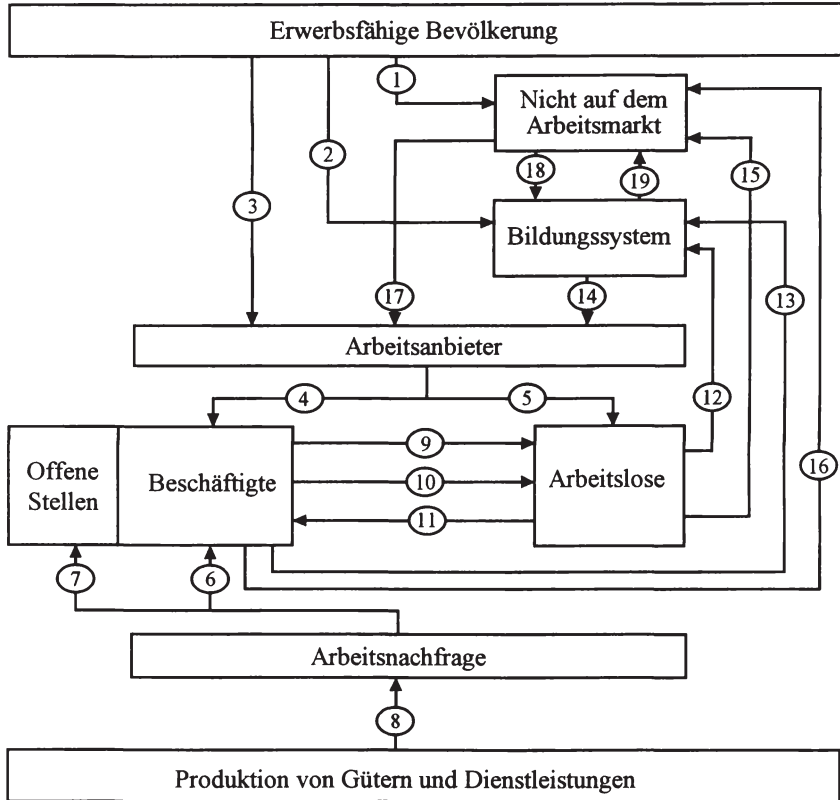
Erwerbsfähige Bevölkerung

1

Nicht auf dem Arbeitsmarkt

2

3

18

19

15

Bildungssystem

17

14

13

Arbeitsanbieter

4

5

12

Offene Stellen

Beschäftigte

9

10

11

Arbeitslose

16

7

6

Arbeitsnachfrage

8

Produktion von Gütern und Dienstleistungen